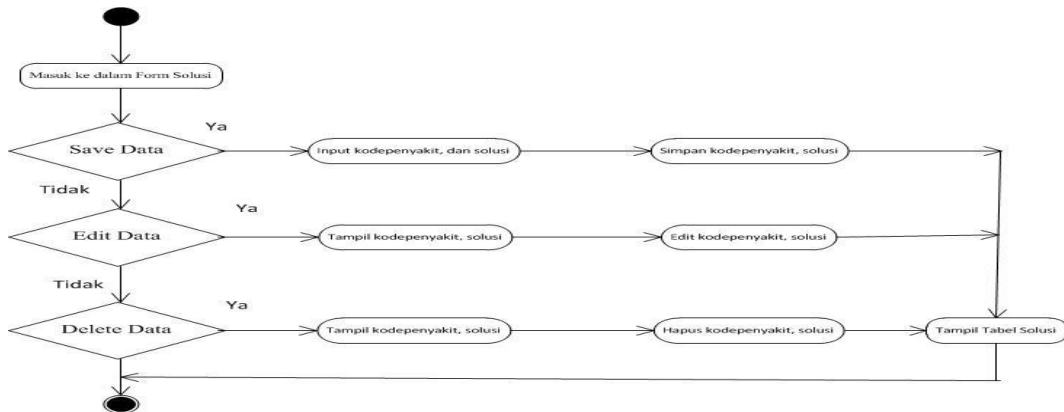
Masuk ke dalam Form Solusi

Save Data

Ya

Input kodepenyakit, dan solusi

Simpan kodepenyakit, solusi

Tidak

Edit Data

Ya

Tampil kodepenyakit, solusi

Edit kodepenyakit, solusi

Tidak

Delete Data

Ya

Tampil kodepenyakit, solusi

Hapus kodepenyakit, solusi

Tampil Tabel Solusi